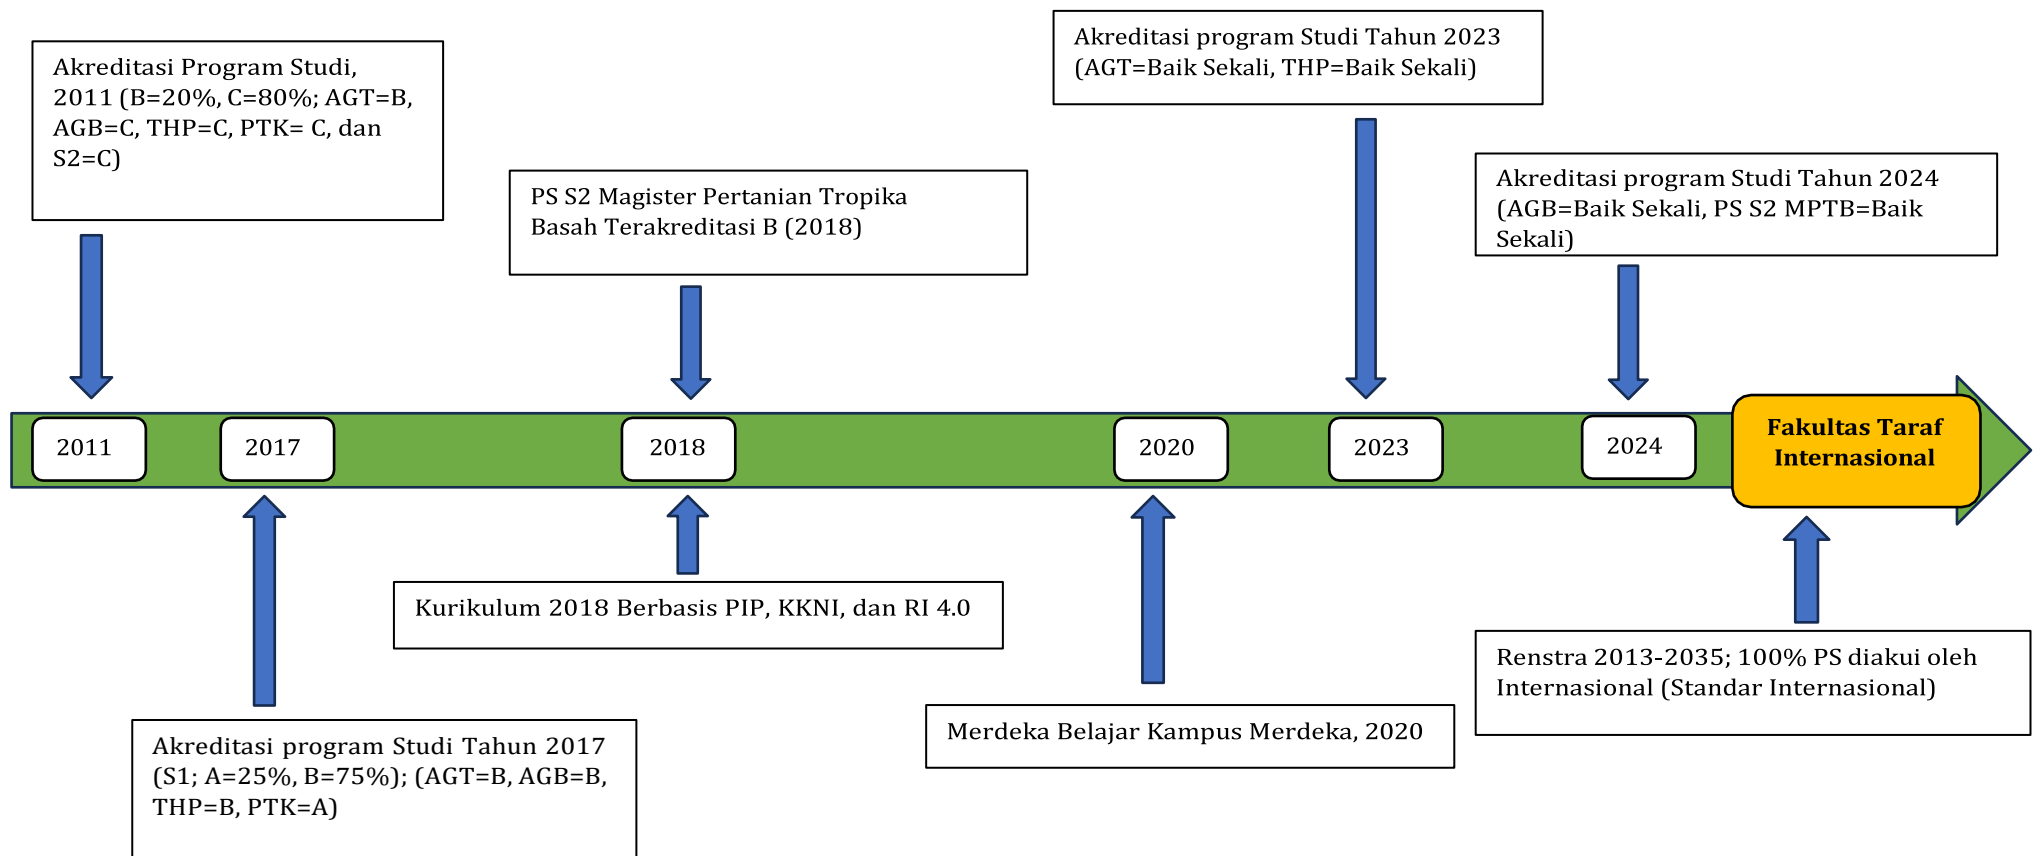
Akreditasi Program Studi, 2011 (B=20%, C=80%; AGT=B, AGB=C, THP=C, PTK= C, dan S2=C)

PS S2 Magister Pertanian Tropika Basah Terakreditasi B (2018)

Akreditasi program Studi Tahun 2023 (AGT=Baik Sekali, THP=Baik Sekali)

Akreditasi program Studi Tahun 2024 (AGB=Baik Sekali, PS S2 MPTB=Baik Sekali)

2011

2017

2018

2020

2023

2024

Fakultas Taraf Internasional

Kurikulum 2018 Berbasis PIP, KKNI, dan RI 4.0

Akreditasi program Studi Tahun 2017 (S1; A=25%, B=75%); (AGT=B, AGB=B, THP=B, PTK=A)

Merdeka Belajar Kampus Merdeka, 2020

Renstra 2013-2035; 100% PS diakui oleh Internasional (Standar Internasional)